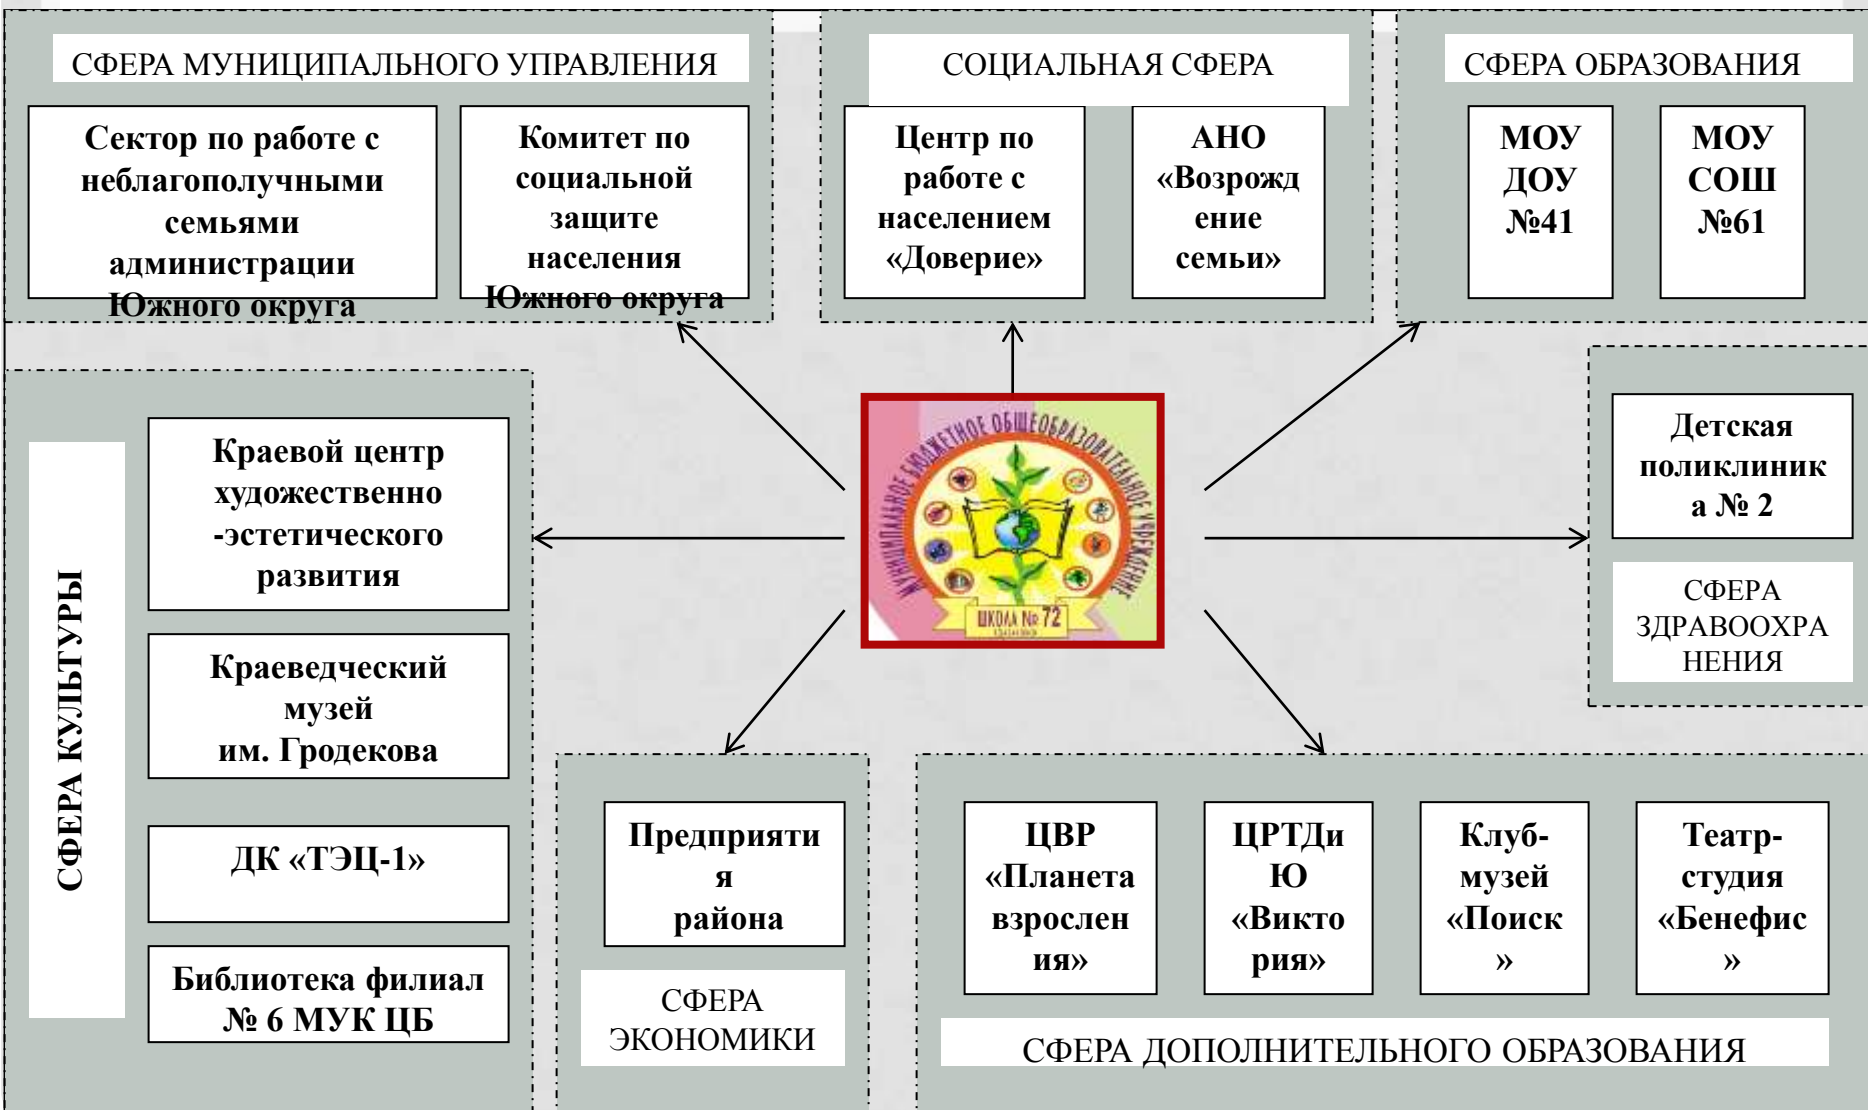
СФЕРА МУНИЦИПАЛЬНОГО УПРАВЛЕНИЯ

Сектор по работе с неблагополучными семьями администрации Южного округа

Комитет по социальной защите населения Южного округа

СОЦИАЛЬНАЯ СФЕРА

Центр по работе с населением «Доверие»

АНО «Возрождение семьи»

СФЕРА ОБРАЗОВАНИЯ

МОУ ДОУ №41

МОУ СОШ №61

МУНИЦИПАЛЬНОЕ БЮДЖЕТНОЕ ОБЩЕОБРАЗОВАТЕЛЬНОЕ УЧРЕЖДЕНИЕ

ШКОЛА № 72

СФЕРА КУЛЬТУРЫ

Краевой центр художественно-эстетического развития

Краеведческий музей им. Гродекова

ДК «ТЭЦ-1»

Библиотека филиал № 6 МУК ЦБ

Детская поликлиника № 2

СФЕРА ЗДРАВООХРАНЕНИЯ

Предприятия района

СФЕРА ЭКОНОМИКИ

ЦВР «Планета взросления»

ЦРТДиЮ «Виктория»

Клуб-музей «Поиск»

Театр-студия «Бенефис»

СФЕРА ДОПОЛНИТЕЛЬНОГО ОБРАЗОВАНИЯ